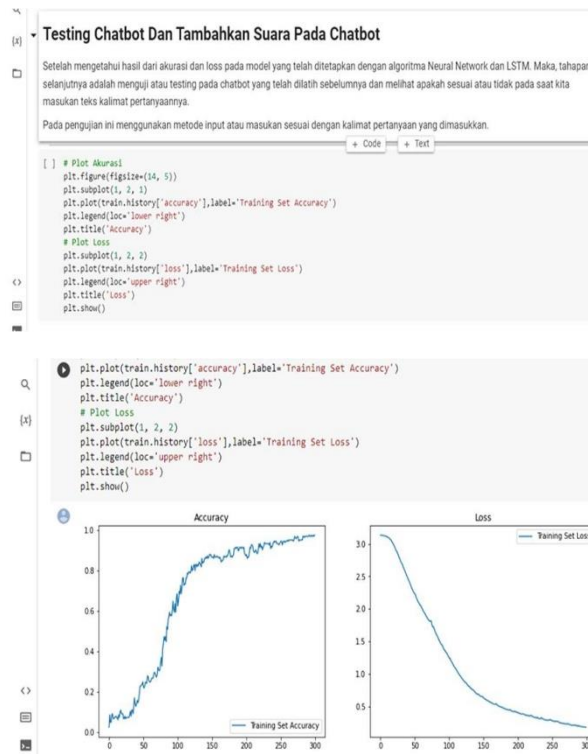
{x}

Testing Chatbot Dan Tambahkan Suara Pada Chatbot

Setelah mengetahui hasil dari akurasi dan loss pada model yang telah ditetapkan dengan algoritma Neural Network dan LSTM. Maka, tahapan selanjutnya adalah menguji atau testing pada chatbot yang telah dilatih sebelumnya dan melihat apakah sesuai atau tidak pada saat kita masukan teks kalimat pertanyaannya.

Pada pengujian ini menggunakan metode input atau masukan sesuai dengan kalimat pertanyaan yang dimasukkan.

+ Code + Text

[ ] # Plot Akurasi
plt.figure(figsize=(14, 5))
plt.subplot(1, 2, 1)
plt.plot(train.history['accuracy'],label='Training Set Accuracy')
plt.legend(loc='lower right')
plt.title('Accuracy')
# Plot Loss
plt.subplot(1, 2, 2)
plt.plot(train.history['loss'],label='Training Set Loss')
plt.legend(loc='upper right')
plt.title('Loss')
plt.show()

{x}

plt.plot(train.history['accuracy'],label='Training Set Accuracy')
plt.legend(loc='lower right')
plt.title('Accuracy')
# Plot Loss
plt.subplot(1, 2, 2)
plt.plot(train.history['loss'],label='Training Set Loss')
plt.legend(loc='upper right')
plt.title('Loss')
plt.show()

Accuracy
1.0
0.8
0.6
0.4
0.2
0.0
0 50 100 150 200 250 300
Training Set Accuracy

Loss
3.0
2.5
2.0
1.5
1.0
0.5
0 50 100 150 200 250 300
Training Set Loss